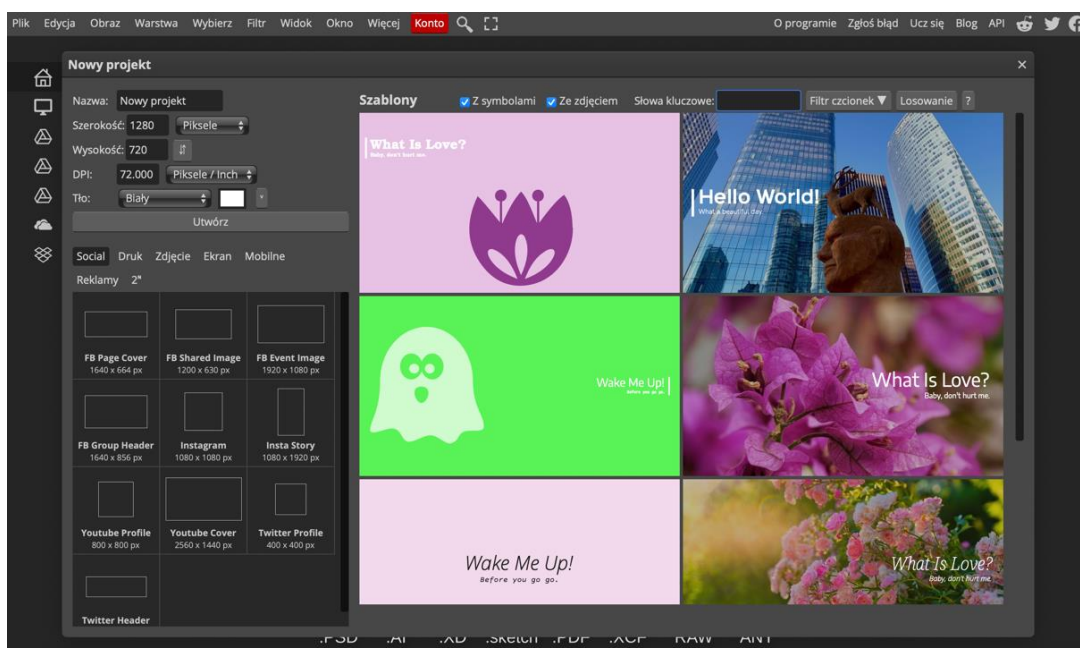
Plik Edycja Obraz Warstwa Wybierz Filtr Widok Okno Więcej Konto

O programie Zgłoś błąd Ucz się Blog API

Nowy projekt

Nazwa: Nowy projekt
Szerokość: 1280 Piksele
Wysokość: 720
DPI: 72.000 Piksele / Inch
Tło: Biały
Utwórz

Social Druk Zdjęcie Ekran Mobilne Reklamy 2"

| FB Page Cover 1640 x 664 px | FB Shared Image 1200 x 630 px | FB Event Image 1920 x 1080 px |
|---|---|---|
| FB Group Header 1640 x 856 px | Instagram 1080 x 1080 px | Insta Story 1080 x 1920 px |
| Youtube Profile 800 x 800 px | Youtube Cover 2560 x 1440 px | Twitter Profile 400 x 400 px |
| Twitter Header | | |

Szablony Z symbolami Ze zdjęciem Słowa kluczowe: Filtr czcionek Losowanie ?

What Is Love?
Baby, don't hurt me.

Hello World!
What a beautiful day

Wake Me Up!
Before you go go.

What Is Love?
Baby, don't hurt me.

Wake Me Up!
Before you go go.

What Is Love?
Baby, don't hurt me.

.PSD .AI .XD .sketch .PDF .XCF RAW ANY